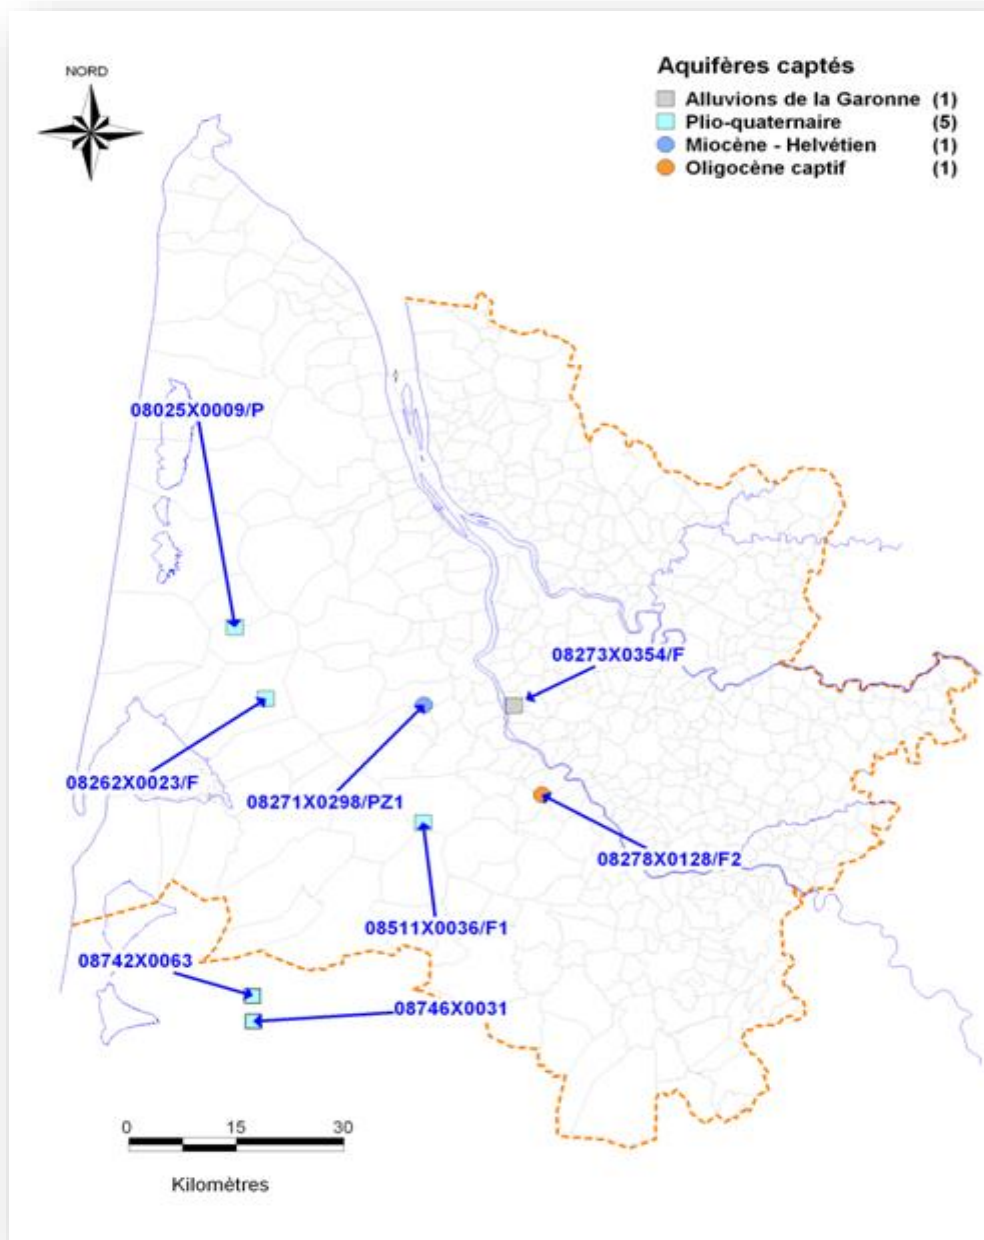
NORD

Aquifères captés
Alluvions de la Garonne (1)
Plio-quaternaire (5)
Miocène - Helvétien (1)
Oligocène captif (1)

08025X0009/P

08273X0354/F

08262X0023/F

08271X0298/PZ1

08278X0128/F2

08511X0036/F1

08742X0063

08746X0031

0 15 30

Kilomètres